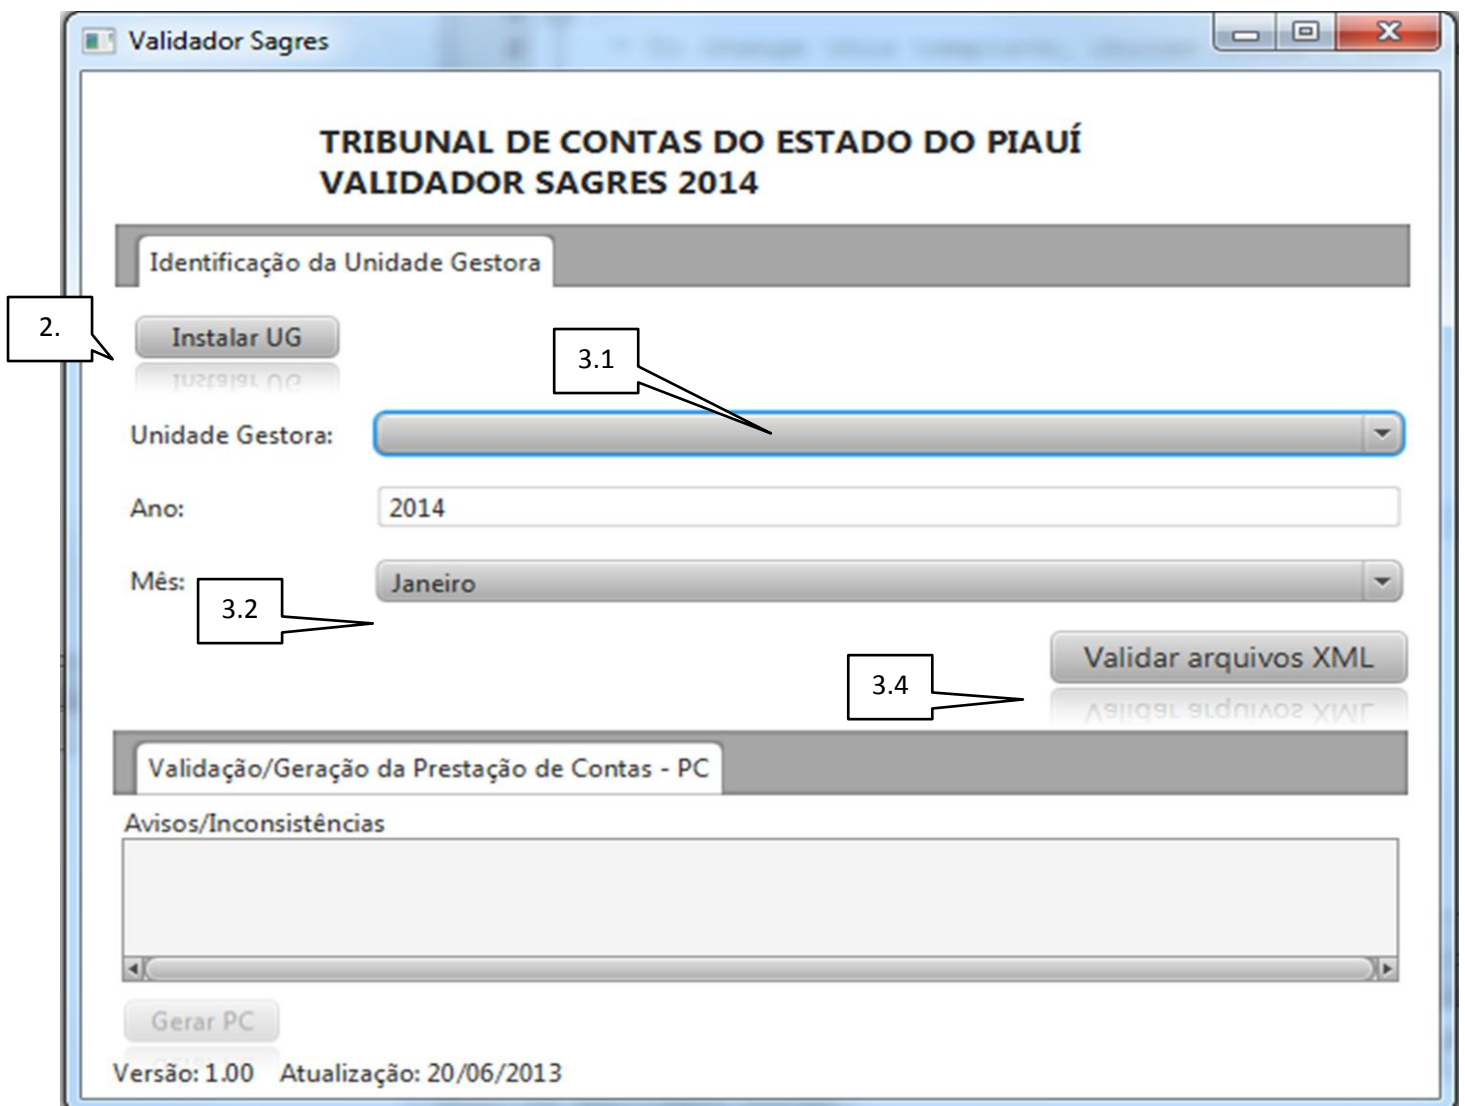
Validador Sagres

TRIBUNAL DE CONTAS DO ESTADO DO PIAUÍ
VALIDADOR SAGRES 2014

Identificação da Unidade Gestora

2.

Instalar UG

3.1

Unidade Gestora:

Ano: 2014

Mês: Janeiro

3.2

Validar arquivos XML

3.4

Validação/Geração da Prestação de Contas - PC

Avisos/Inconsistências

Gerar PC

Versão: 1.00 Atualização: 20/06/2013